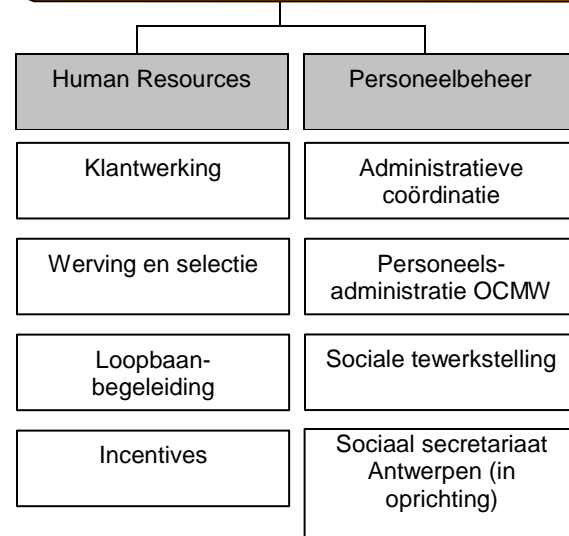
Human Resources

Klantwerking

Werving en selectie

Loopbaanbegeleiding

Incentives

Personeelbeheer

Administratieve coördinatie

Personeelsadministratie OCMW

Sociale tewerkstelling

Sociaal secretariaat Antwerpen (in oprichting)